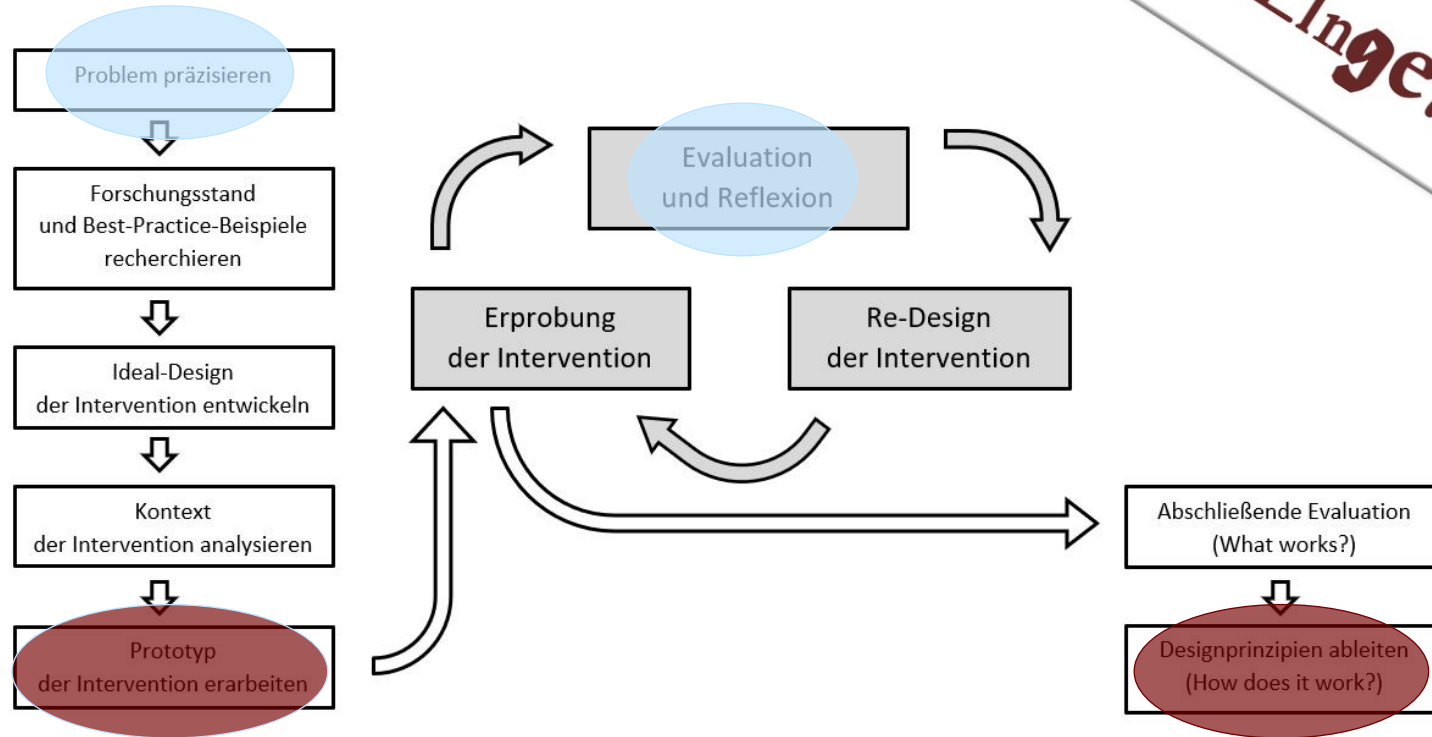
Problem präzisieren

Forschungsstand und Best-Practice-Beispiele recherchieren

Ideal-Design der Intervention entwickeln

Kontext der Intervention analysieren

Prototyp der Intervention erarbeiten

Evaluation und Reflexion

Erprobung der Intervention

Re-Design der Intervention

Abschließende Evaluation (What works?)

Designprinzipien ableiten (How does it work?)

Ingez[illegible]